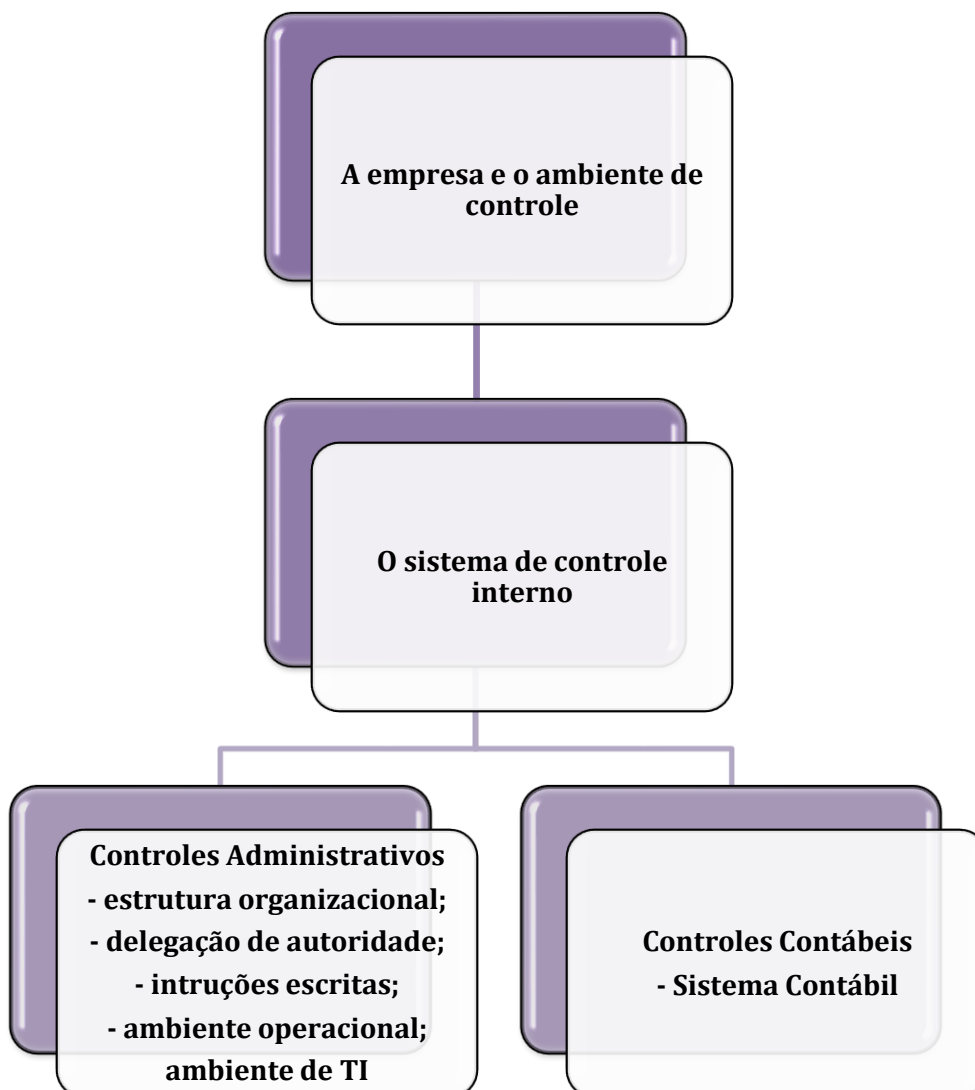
A empresa e o ambiente de controle

O sistema de controle interno

Controles Administrativos
- estrutura organizacional;
- delegação de autoridade;
- intruções escritas;
- ambiente operacional;
ambiente de TI

Controles Contábeis
- Sistema Contábil